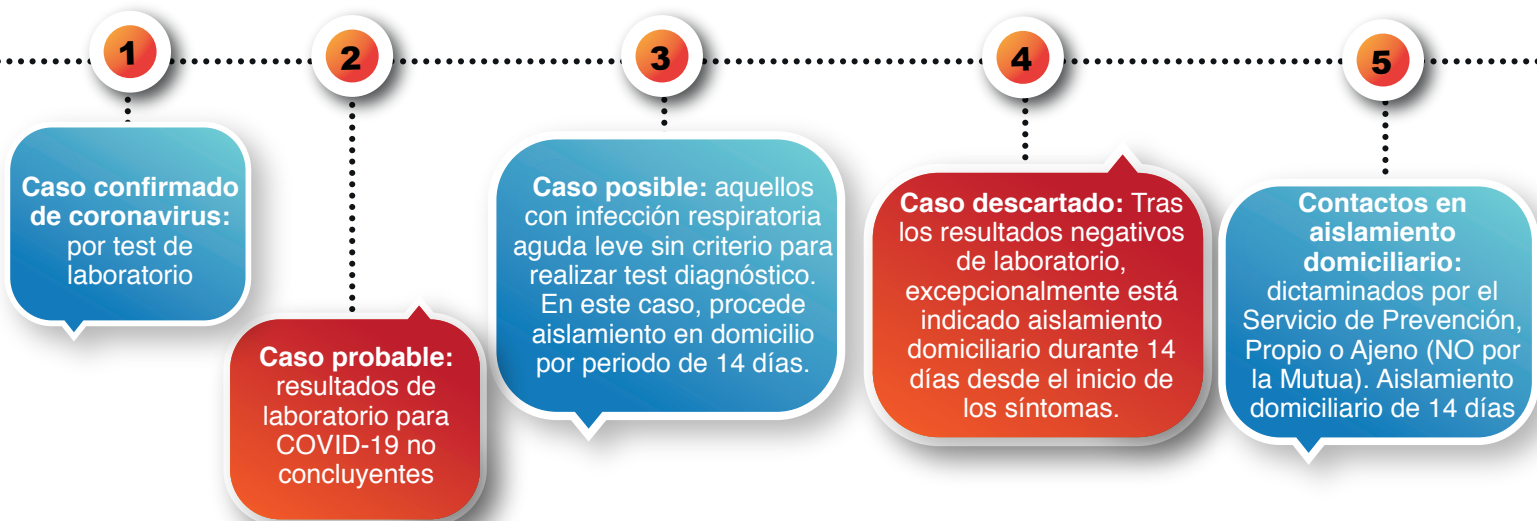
1

Caso confirmado de coronavirus: por test de laboratorio

2

Caso probable: resultados de laboratorio para COVID-19 no concluyentes

3

Caso posible: aquellos con infección respiratoria aguda leve sin criterio para realizar test diagnóstico. En este caso, procede aislamiento en domicilio por periodo de 14 días.

4

Caso descartado: Tras los resultados negativos de laboratorio, excepcionalmente está indicado aislamiento domiciliario durante 14 días desde el inicio de los síntomas.

5

Contactos en aislamiento domiciliario: dictaminados por el Servicio de Prevención, Propio o Ajeno (NO por la Mutua). Aislamiento domiciliario de 14 días